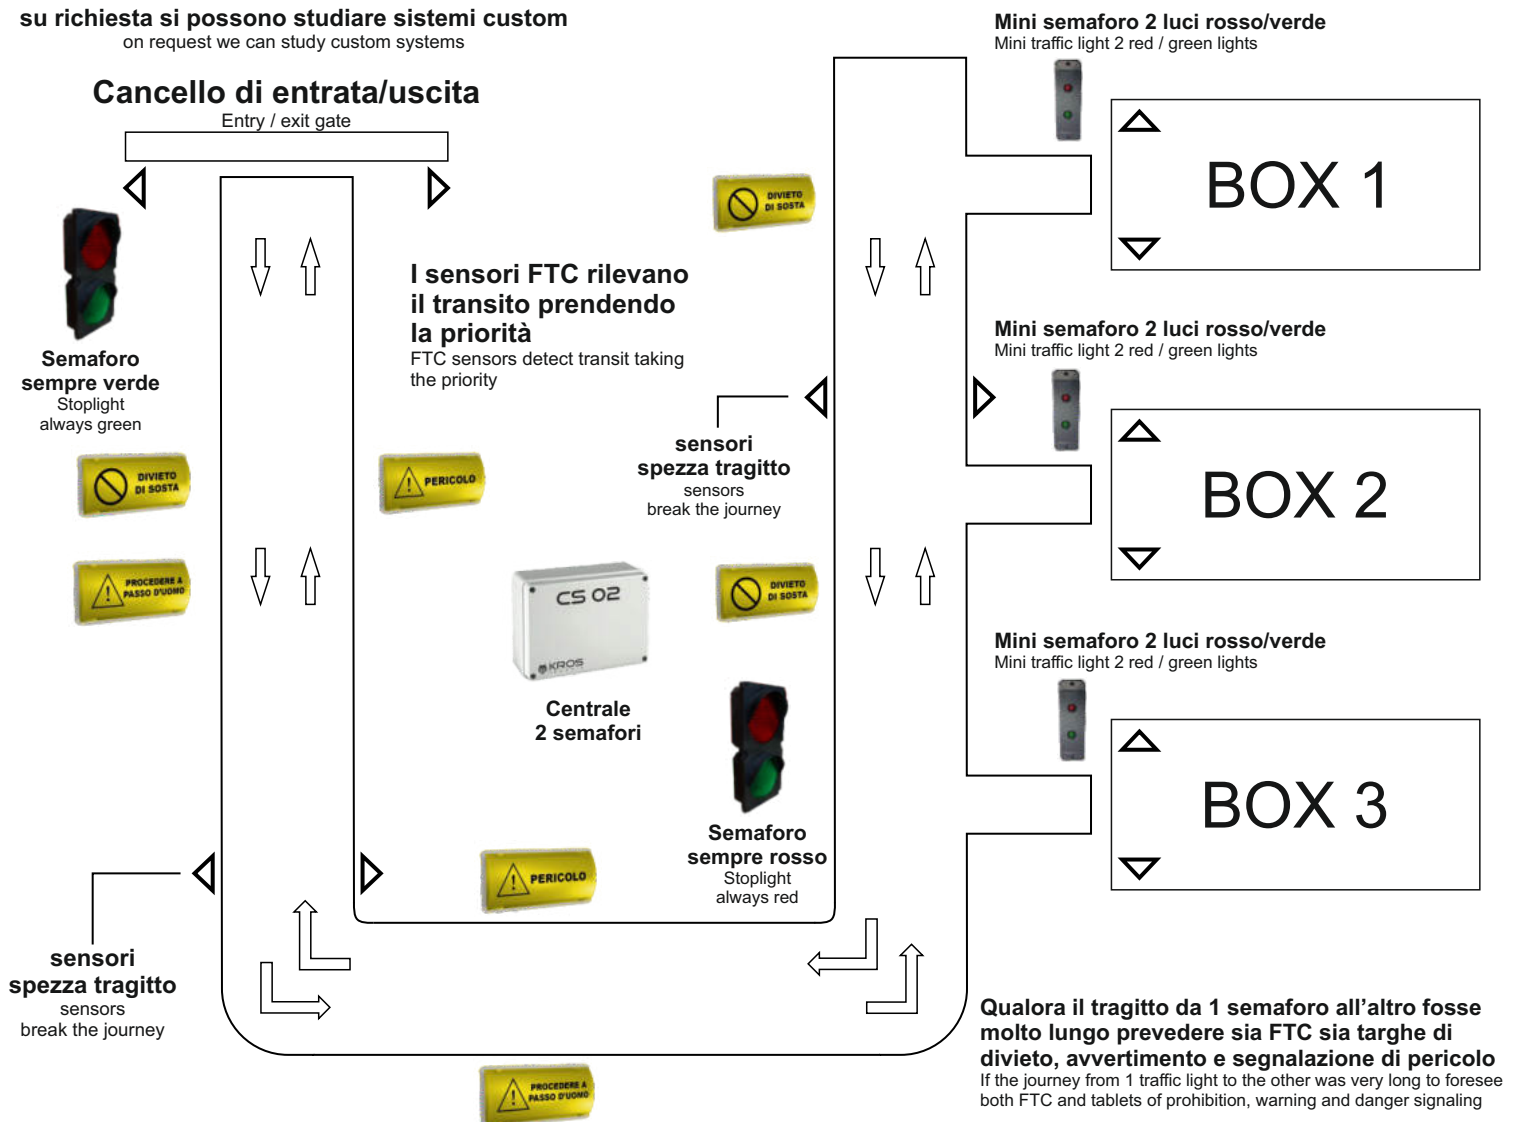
su richiesta si possono studiare sistemi custom
on request we can study custom systems

Cancello di entrata/uscita
Entry / exit gate

Semaforo sempre verde
Stoplight always green

DIVIETO DI SOSTA

PROCEDERE A PASSO D'UOMO

PERICOLO

I sensori FTC rilevano il transito prendendo la priorità
FTC sensors detect transit taking the priority

DIVIETO DI SOSTA

sensori spezza tragitto
sensors break the journey

DIVIETO DI SOSTA

CS 02
KROS

Centrale 2 semafori

Semaforo sempre rosso
Stoplight always red

PERICOLO

sensori spezza tragitto
sensors break the journey

PROCEDERE A PASSO D'UOMO

Mini semaforo 2 luci rosso/verde
Mini traffic light 2 red / green lights

BOX 1

Mini semaforo 2 luci rosso/verde
Mini traffic light 2 red / green lights

BOX 2

Mini semaforo 2 luci rosso/verde
Mini traffic light 2 red / green lights

BOX 3

Qualora il tragitto da 1 semaforo all'altro fosse molto lungo prevedere sia FTC sia targhe di divieto, avvertimento e segnalazione di pericolo
If the journey from 1 traffic light to the other was very long to foresee both FTC and tablets of prohibition, warning and danger signaling